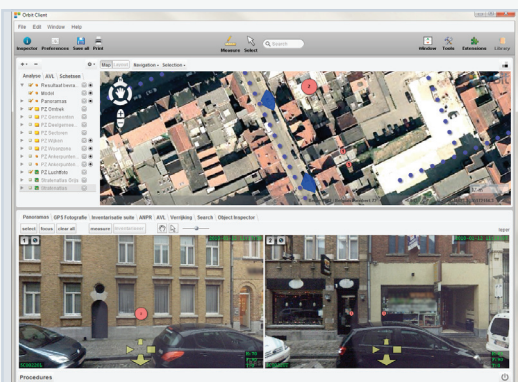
Orbit Client

File Edit Window Help

Inspector Preferences Save all Print

Measure Select

Search

Window Tools Extensions Library

Analyse AVL Schetsen

Map Layout Navigation Selection

Resultaat Inventa...
Model
Panoramas
PZ Ombee
PZ Gemeente...
PZ Gemeente...
PZ Seclleen
PZ Wilson
PZ Woonerve...
PZ Ankerpunten...
PZ Ankerpunten...
PZ Luchtfoto
Snelmatlas Sigi...
Streetatlas

Panoramas GPS Fotografie Inventarisatie suite ANPR AVL Verrijking Search Object Inspector

select focus clear all measure

1

2

Procedures